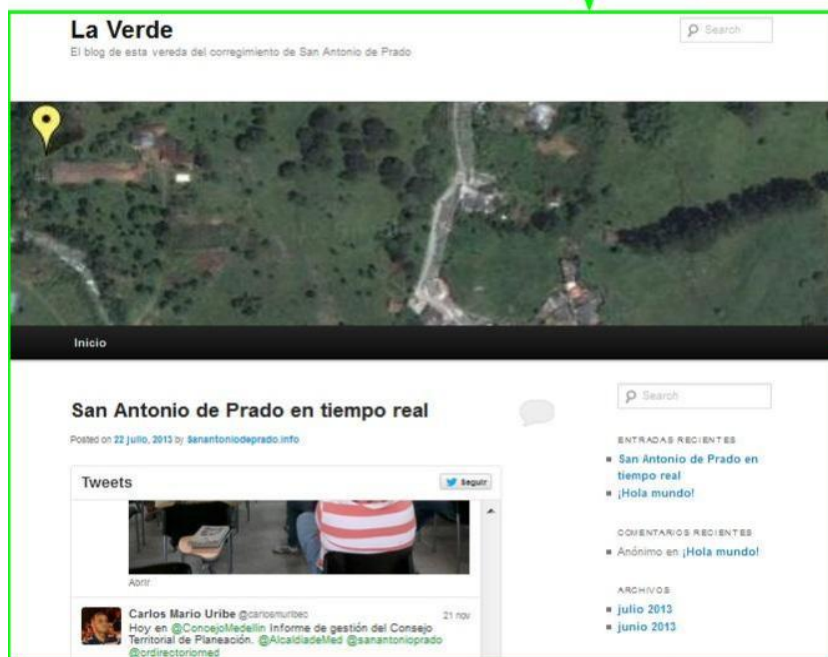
La Verde

El blog de esta vereda del corregimiento de San Antonio de Prado

Search

Inicio

San Antonio de Prado en tiempo real

Posted on 22 julio, 2013 by sanantoniodeprado.info

Tweets

Seguir

Abrir

Carlos Mario Uribe @carlosmuribec

21 nov

Hoy en @ConcejoMedellin Informe de gestión del Consejo Territorial de Planeación. @AlcaldiadeMed @sanantonioprado @ordirectoriomed

Search

ENTRADAS RECIENTES

San Antonio de Prado en tiempo real

¡Hola mundo!

COMENTARIOS RECIENTES

Anónimo en ¡Hola mundo!

ARCHIVOS

julio 2013

junio 2013